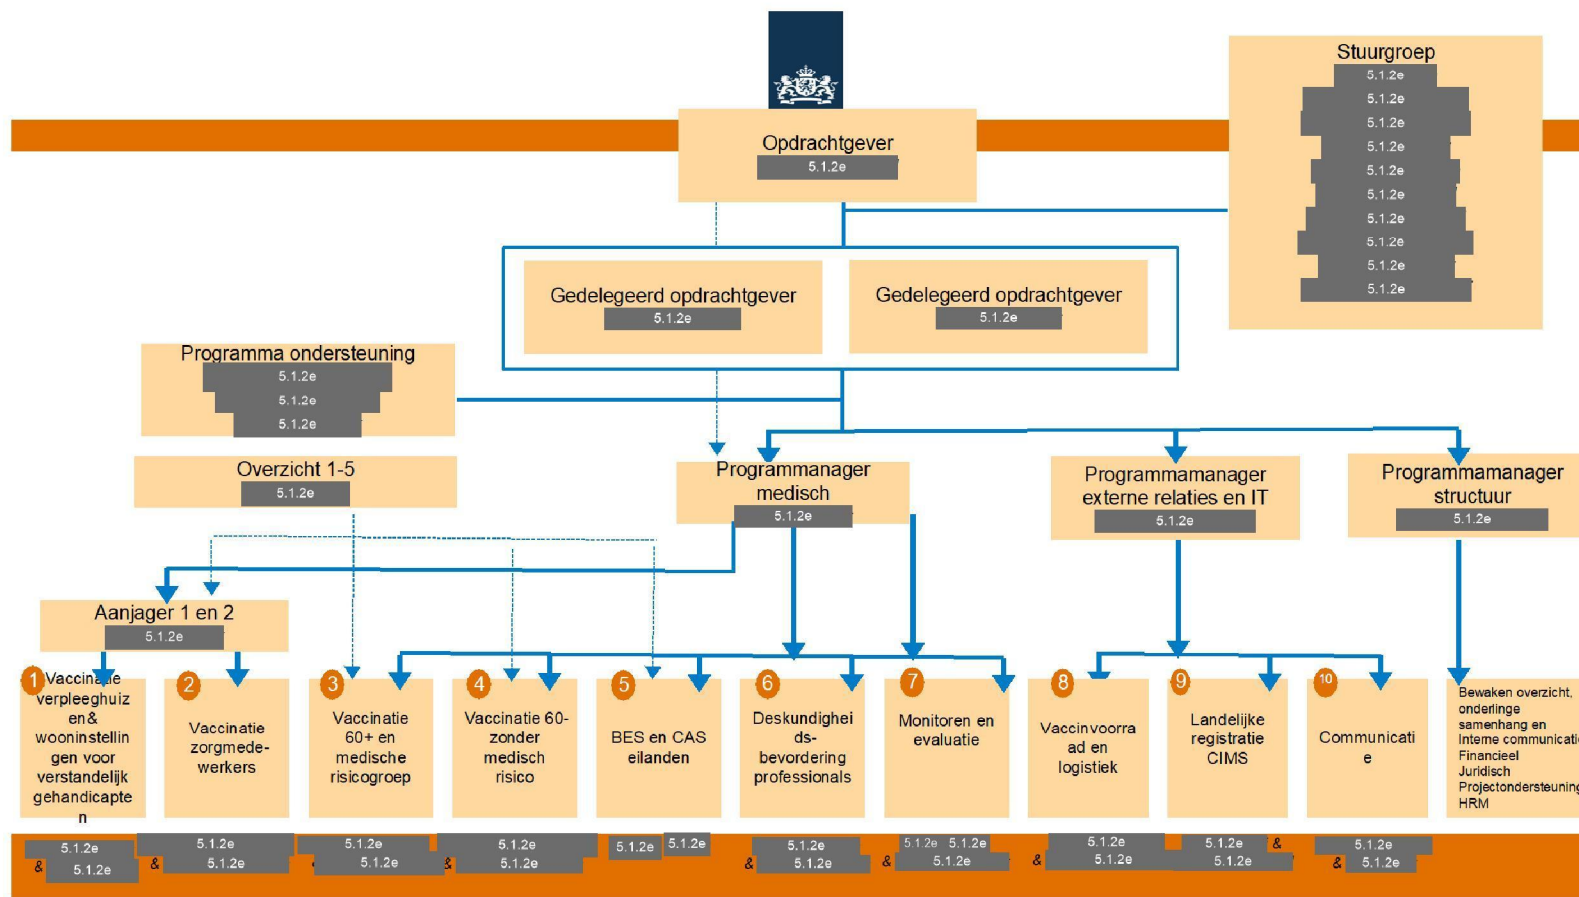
Opdrachtgever
5.1.2e

Stuurgroep
5.1.2e
5.1.2e
5.1.2e
5.1.2e
5.1.2e
5.1.2e
5.1.2e
5.1.2e
5.1.2e
5.1.2e

Gedelegeerd opdrachtgever
5.1.2e

Gedelegeerd opdrachtgever
5.1.2e

Programma ondersteuning
5.1.2e
5.1.2e
5.1.2e

Overzicht 1-5
5.1.2e

Programmanager medisch
5.1.2e

Programmamanager externe relaties en IT
5.1.2e

Programmamanager structuur
5.1.2e

Aanjager 1 en 2
5.1.2e

1 Vaccinatie verpleeghuizen& wooninstellingen voor verstandelijk gehandicapten

2 Vaccinatie zorgmedewerkers

3 Vaccinatie 60+ en medische risicogroep

4 Vaccinatie 60- zonder medisch risico

5 BES en CAS eilanden

6 Deskundigheidsbevordering professionals

7 Monitoren en evaluatie

8 Vaccinvoorraad en logistiek

9 Landelijke registratie CIMS

10 Communicatie

Bewaken overzicht, onderlinge samenhang en Interne communicati
Financieel
Juridisch
Projectondersteuning
HRM

5.1.2e & 5.1.2e
5.1.2e & 5.1.2e
5.1.2e 5.1.2e
5.1.2e & 5.1.2e
5.1.2e 5.1.2e
5.1.2e & 5.1.2e
5.1.2e 5.1.2e & 5.1.2e
5.1.2e & 5.1.2e
5.1.2e & 5.1.2e
5.1.2e & 5.1.2e